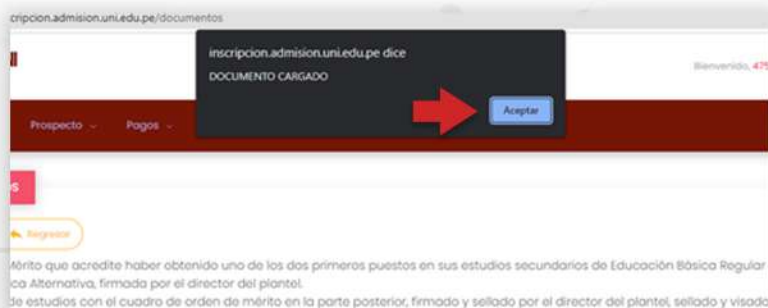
cripcion.admision.uni.edu.pe/documentos

inscripcion.admision.uni.edu.pe dice
DOCUMENTO CARGADO

Aceptar

Bienvenido, 47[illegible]

Prospecto ⌄ Pagos ⌄

S

Regresar

Mérito que acredite haber obtenido uno de los dos primeros puestos en sus estudios secundarios de Educación Básica Regular ca Alternativa, firmada por el director del plantel.
de estudios con el cuadro de orden de mérito en la parte posterior, firmado y sellado por el director del plantel, sellado y visado